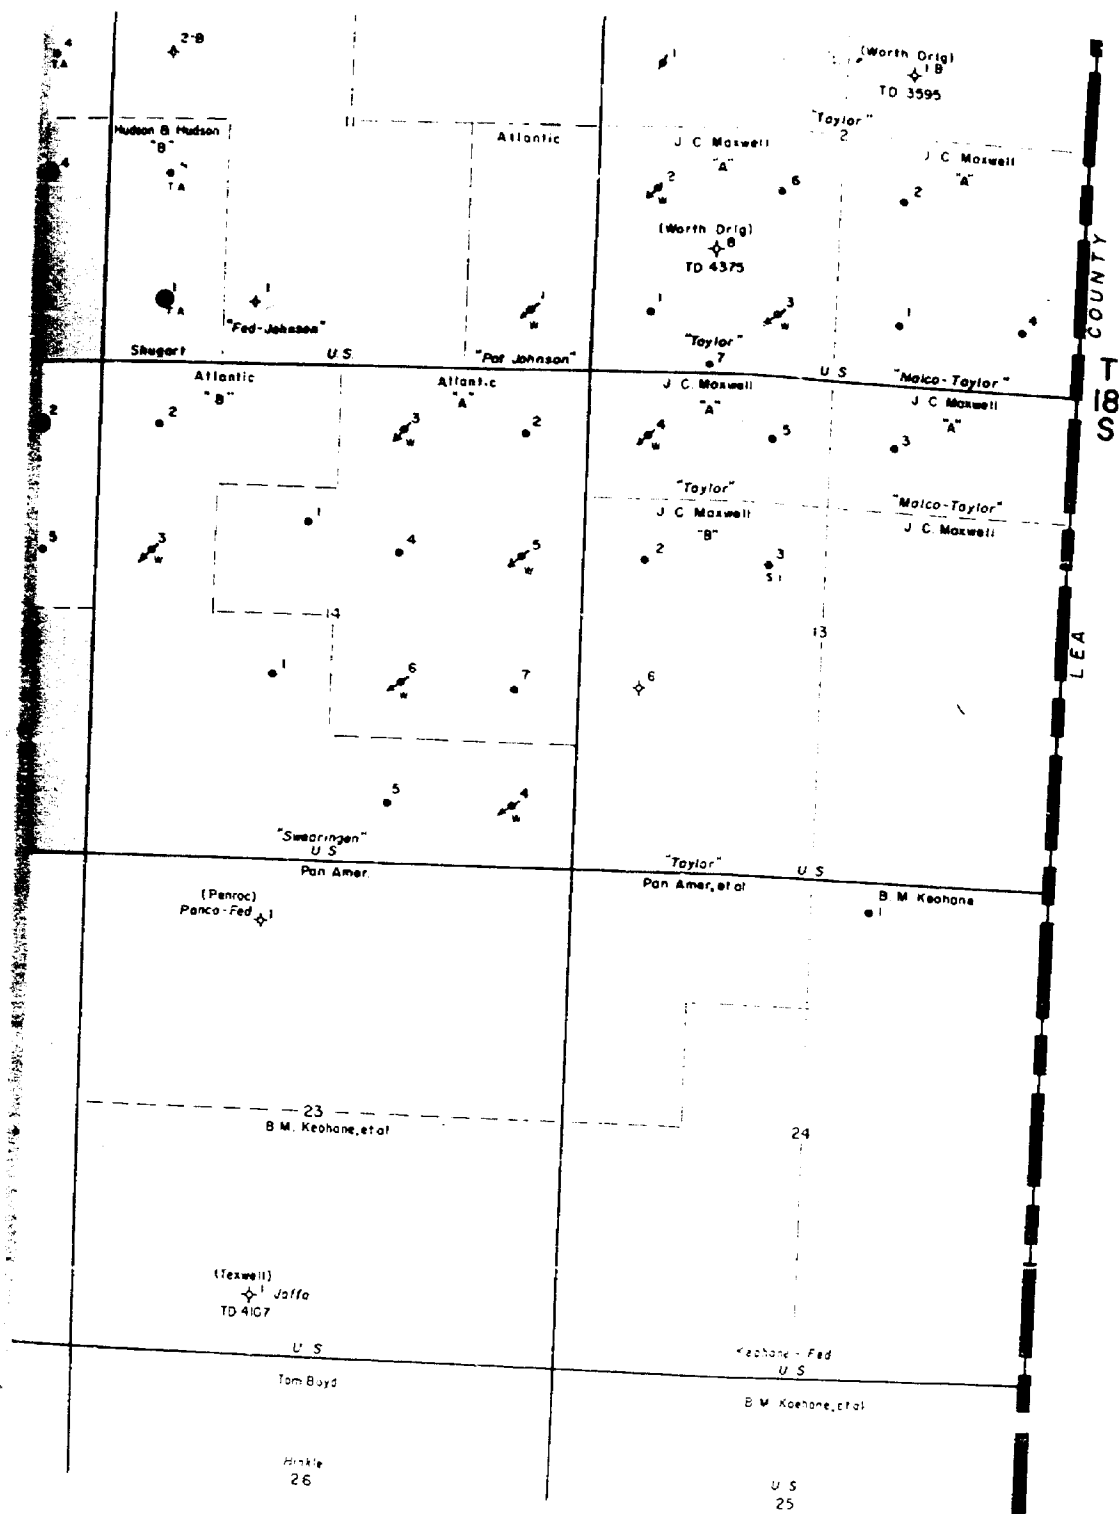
4
TA
2-B
1
(Worth Drlg)
1 B
TD 3595
11
Atlantic
"Taylor"
2
Hudson & Hudson
"B"
4
TA
J C Maxwell
"A"
J C Maxwell
"A"
2
6
2
(Worth Drlg)
8
TD 4375
1
TA
1
"Fed-Johnson"
1
1
3
1
4
Shugart
U.S.
"Pat Johnson"
"Taylor"
7
U S
"Malco-Taylor"
Atlantic
"B"
Atlantic
"A"
J C Maxwell
"A"
J C Maxwell
"A"
2
2
3
2
4
5
3
"Taylor"
J C Maxwell
"B"
"Malco-Taylor"
J C Maxwell
1
5
3
4
5
2
3
SI
14
13
1
6
7
6
5
4
"Swearingen"
U S
Pan Amer
"Taylor"
U S
Pan Amer, et al
B M Keohane
(Penroc)
Panco-Fed
1
1
23
B.M. Keohane, et al
24
(Texwell)
1
Jaffa
TD 4107
U S
Keohane - Fed
U S
Tom Boyd
B M Keohane, et al
Hinkle
26
U S
25
COUNTY
LEA
T
18
S